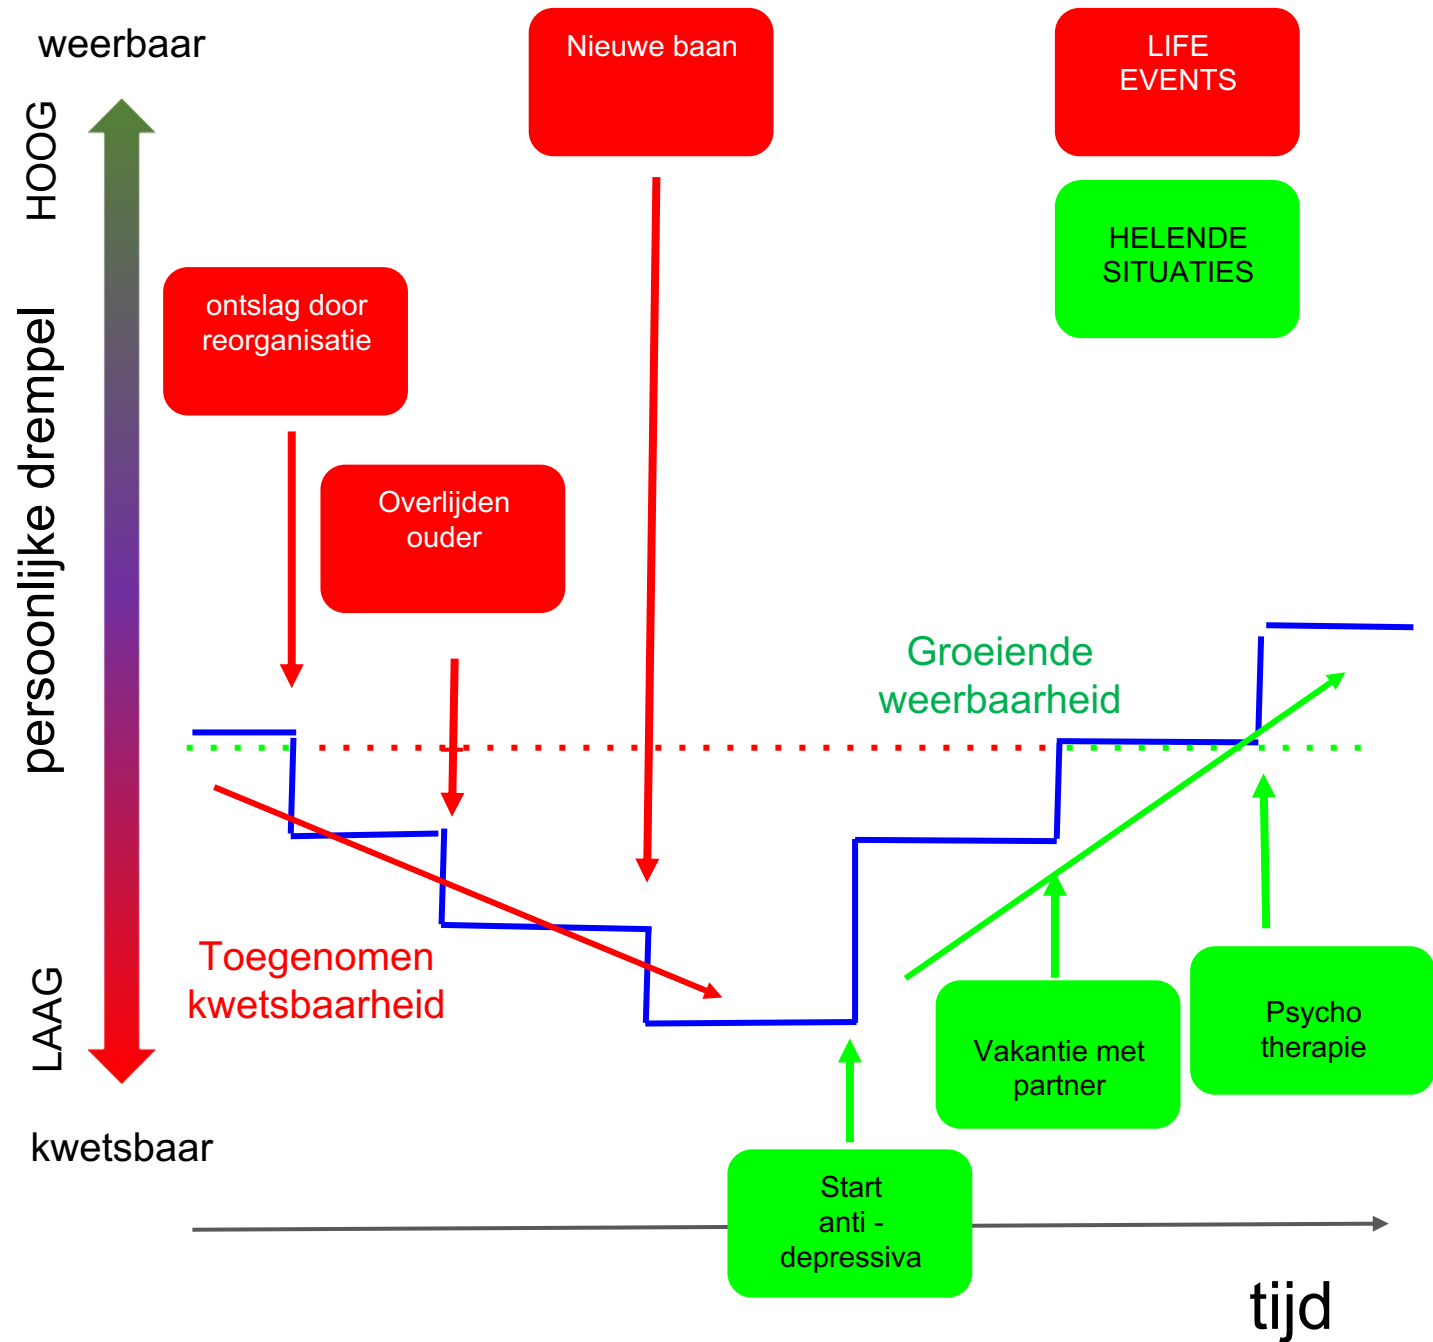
weerbaar

Nieuwe baan

LIFE EVENTS

HELENDE SITUATIES

HOOG

persoonlijke drempel

LAAG

ontslag door reorganisatie

Overlijden ouder

Groeiende weerbaarheid

Toegenomen kwetsbaarheid

Vakantie met partner

Psycho therapie

kwetsbaar

Start anti - depressiva

tijd